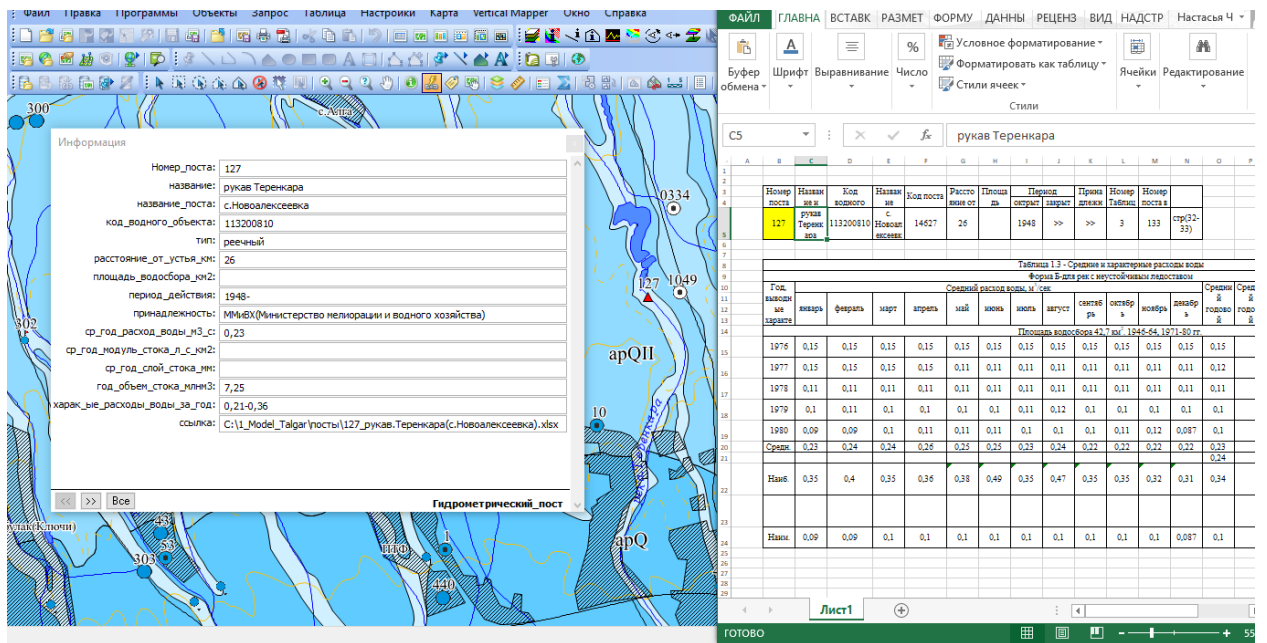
Файл Правка Программы Объекты Запрос Таблица Настройки Карта Vertical Mapper Окно Справка

300
с.Алга
0334
1049
127
302
apQII
10
apQ
улак(Ключи)
303
440
1

Информация

| | |
|---|---|
| Номер_поста: | 127 |
| название: | рукав Теренкара |
| название_поста: | с.Новоалексеевка |
| код_водного_объекта: | 113200810 |
| тип: | реечный |
| расстояние_от_устья_км: | 26 |
| площадь_водосбора_км2: | |
| период_действия: | 1948- |
| принадлежность: | ММиВХ(Министерство мелиорации и водного хозяйства) |
| ср_год_расход_воды_м3_с: | 0,23 |
| ср_год_модуль_стока_л_с_км2: | |
| ср_год_слой_стока_мм: | |
| год_объем_стока_млнм3: | 7,25 |
| харак_ые_расходы_воды_за_год: | 0,21-0,36 |
| ссылка: | C:\1_Model_Talgar\посты\127_рукав.Теренкара(с.Новоалексеевка).xlsx |

<< >> Все Гидрометрический_пост

ФАЙЛ ГЛАВНА ВСТАВК РАЗМЕТ ФОРМУ ДАННЫ РЕЦЕНЗ ВИД НАДСТР Настасья Ч

Буфер обмена Шрифт Выравнивание Число Условное форматирование Форматировать как таблицу Стили ячеек Стили Ячейки Редактирование

C5 fx рукав Теренкара

| Номер поста | Название и | Код водного | Название | Код поста | Расстояние от | Площадь | Период открыт | закрыт | Принадлежи | Номер Таблиц | Номер поста в | |
|---|---|---|---|---|---|---|---|---|---|---|---|---|
| 127 | рукав Теренкара | 113200810 | с. Новоалексеевк | 14627 | 26 | | 1948 | >> | >> | 3 | 133 | стр(32-33) |

Таблица 1.3 - Средние и характерные расходы воды
Форма Б-для рек с неустойчивым ледоставом

| Год, выводные характе | январь | февраль | март | апрель | май | июнь | июль | август | сентябрь | октябрь | ноябрь | декабрь | Средний годовой |
|---|---|---|---|---|---|---|---|---|---|---|---|---|---|
| | Средний расход воды, м³/сек | | | | | | | | | | | | |
| | Площадь водосбора 42,7 км². 1946-64, 1971-80 гг. | | | | | | | | | | | | |
| 1976 | 0,15 | 0,15 | 0,15 | 0,15 | 0,15 | 0,15 | 0,15 | 0,15 | 0,15 | 0,15 | 0,15 | 0,15 | 0,15 |
| 1977 | 0,15 | 0,15 | 0,15 | 0,15 | 0,11 | 0,11 | 0,11 | 0,11 | 0,11 | 0,11 | 0,11 | 0,11 | 0,12 |
| 1978 | 0,11 | 0,11 | 0,11 | 0,11 | 0,11 | 0,11 | 0,11 | 0,11 | 0,11 | 0,11 | 0,11 | 0,11 | 0,11 |
| 1979 | 0,1 | 0,11 | 0,1 | 0,1 | 0,1 | 0,1 | 0,11 | 0,12 | 0,1 | 0,1 | 0,1 | 0,1 | 0,1 |
| 1980 | 0,09 | 0,09 | 0,1 | 0,11 | 0,11 | 0,11 | 0,1 | 0,1 | 0,1 | 0,11 | 0,12 | 0,087 | 0,1 |
| Средн. | 0,23 | 0,24 | 0,24 | 0,26 | 0,25 | 0,25 | 0,23 | 0,24 | 0,22 | 0,22 | 0,22 | 0,22 | 0,23 |
| | | | | | | | | | | | | | 0,24 |
| Наиб. | 0,35 | 0,4 | 0,35 | 0,36 | 0,38 | 0,49 | 0,35 | 0,47 | 0,35 | 0,35 | 0,32 | 0,31 | 0,34 |
| Наим. | 0,09 | 0,09 | 0,1 | 0,1 | 0,1 | 0,1 | 0,1 | 0,1 | 0,1 | 0,1 | 0,1 | 0,087 | 0,1 |

Лист1

ГОТОВО